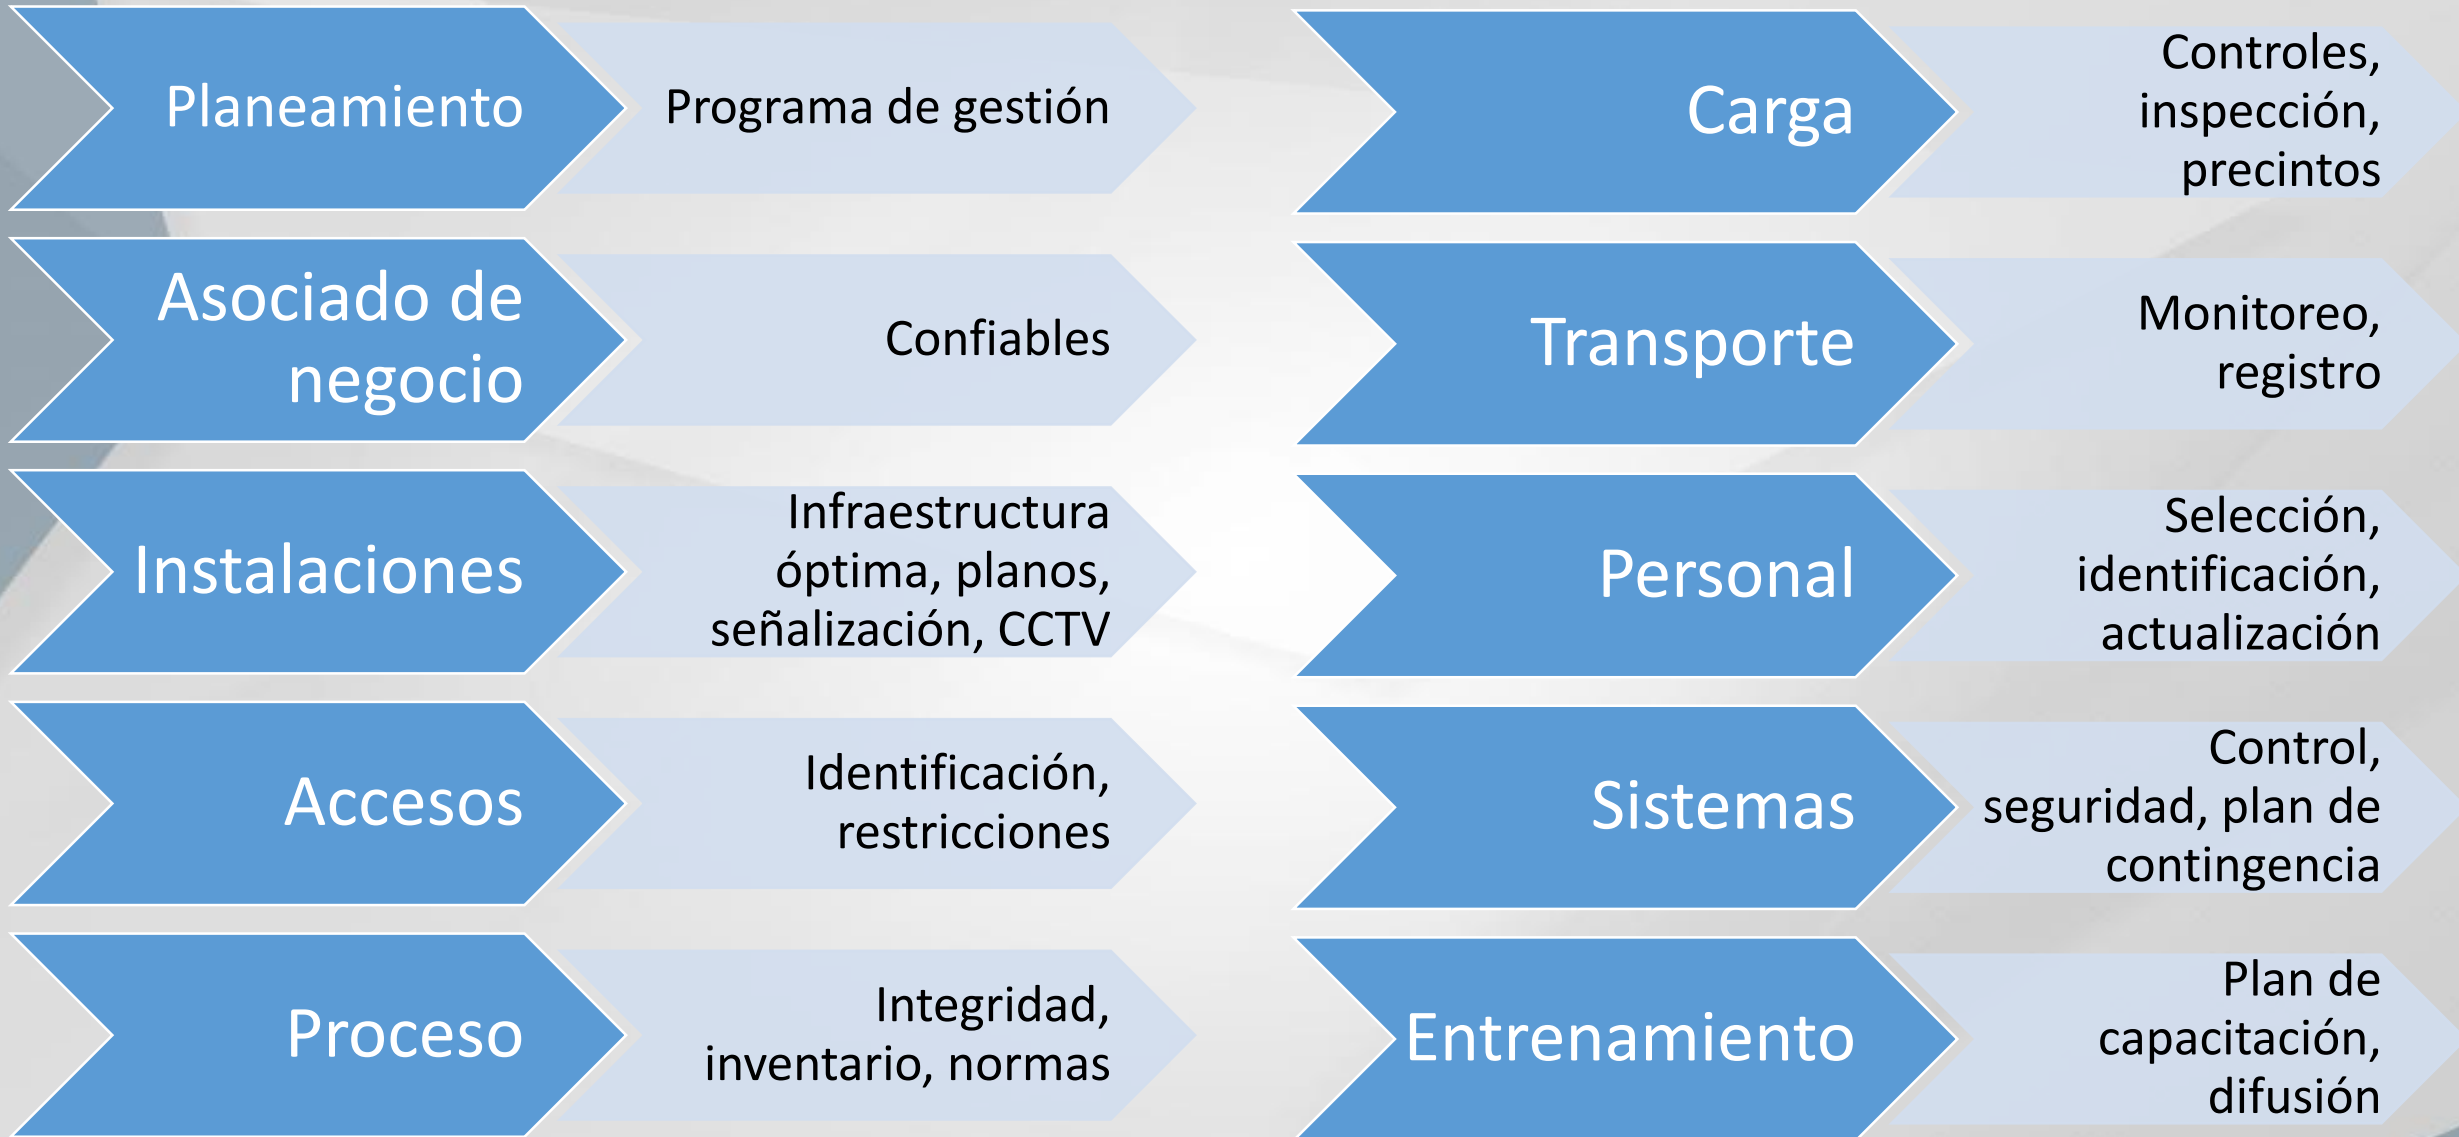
Planeamiento

Programa de gestión

Asociado de negocio

Confiables

Instalaciones

Infraestructura óptima, planos, señalización, CCTV

Accesos

Identificación, restricciones

Proceso

Integridad, inventario, normas

Carga

Controles, inspección, precintos

Transporte

Monitoreo, registro

Personal

Selección, identificación, actualización

Sistemas

Control, seguridad, plan de contingencia

Entrenamiento

Plan de capacitación, difusión